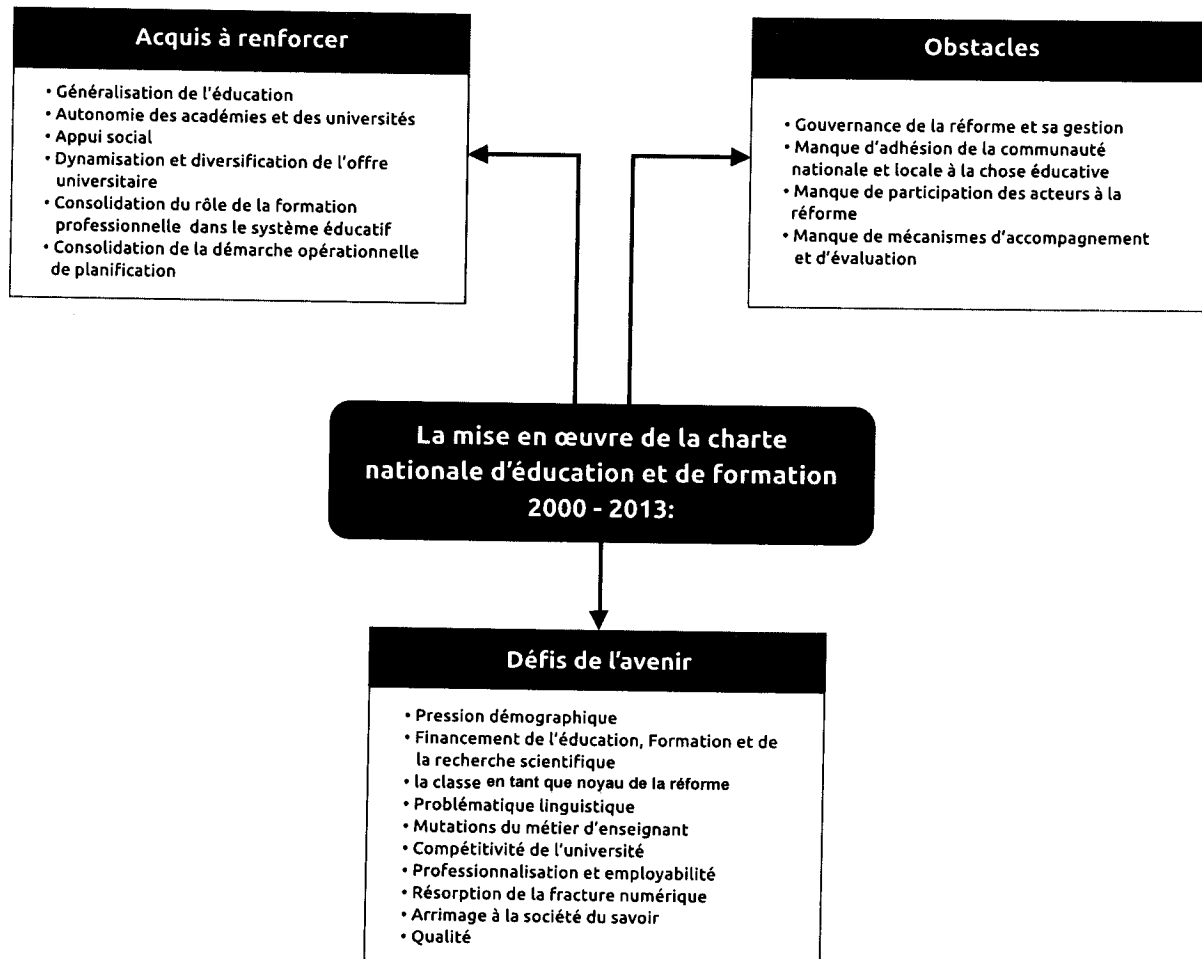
Acquis à renforcer

- Généralisation de l'éducation
- Autonomie des académies et des universités
- Appui social
- Dynamisation et diversification de l'offre universitaire
- Consolidation du rôle de la formation professionnelle dans le système éducatif
- Consolidation de la démarche opérationnelle de planification

Obstacles

- Gouvernance de la réforme et sa gestion
- Manque d'adhésion de la communauté nationale et locale à la chose éducative
- Manque de participation des acteurs à la réforme
- Manque de mécanismes d'accompagnement et d'évaluation

La mise en œuvre de la charte nationale d'éducation et de formation 2000 - 2013:

Défis de l'avenir

- Pression démographique
- Financement de l'éducation, Formation et de la recherche scientifique
- la classe en tant que noyau de la réforme
- Problématique linguistique
- Mutations du métier d'enseignant
- Compétitivité de l'université
- Professionnalisation et employabilité
- Résorption de la fracture numérique
- Arrimage à la société du savoir
- Qualité